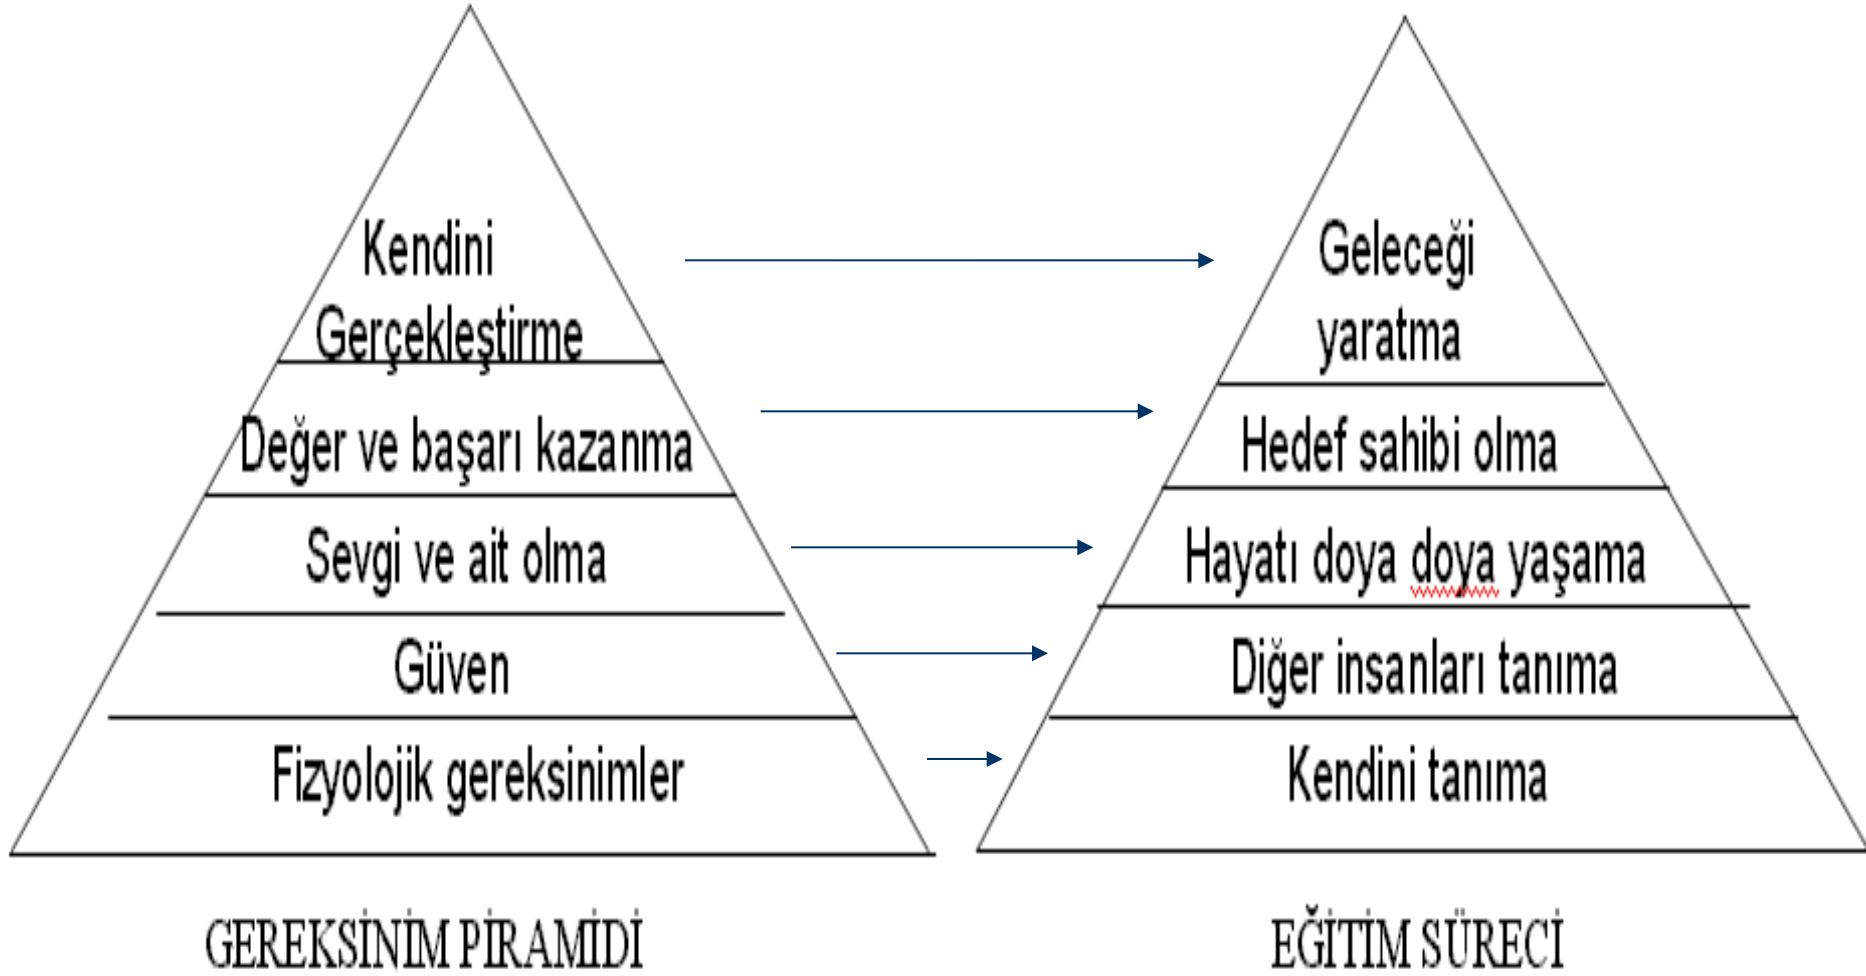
Kendini Gerçekleştirme

Değer ve başarı kazanma

Sevgi ve ait olma

Güven

Fizyolojik gereksinimler

GEREKSİNİM PİRAMİDİ

Geleceği yaratma

Hedef sahibi olma

Hayatı doya doya yaşama

Diğer insanları tanıma

Kendini tanıma

EĞİTİM SÜRECİ